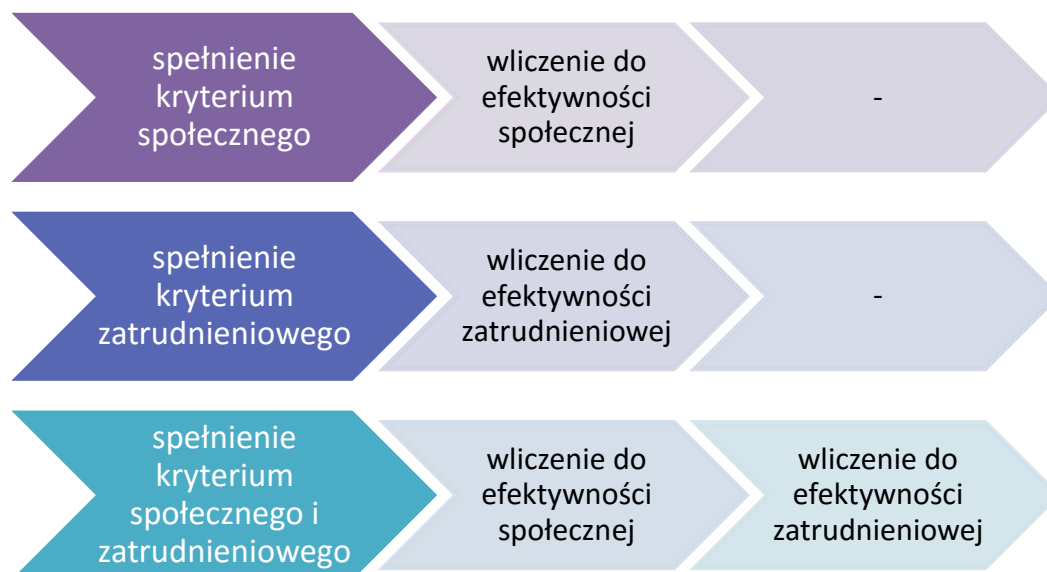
spełnienie kryterium społecznego

wliczenie do efektywności społecznej

-

spełnienie kryterium zatrudnieniowego

wliczenie do efektywności zatrudnieniowej

-

spełnienie kryterium społecznego i zatrudnieniowego

wliczenie do efektywności społecznej

wliczenie do efektywności zatrudnieniowej